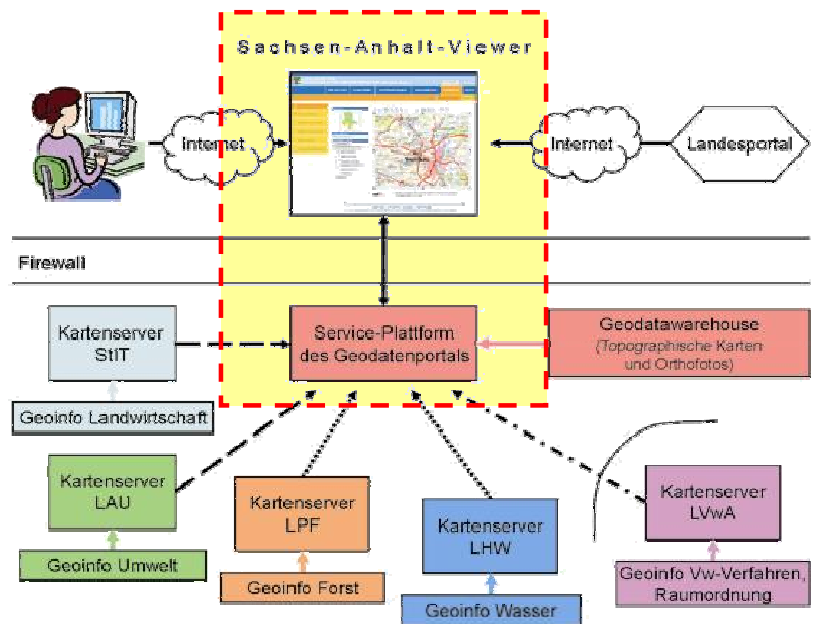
Sachsen-Anhalt-Viewer

Internet

Internet

Landesportal

Firewall

Kartenserver StIT

Service-Plattform des Geodatenportals

Geodatawarehouse (Topographische Karten und Orthofotos)

Geoinfo Landwirtschaft

Kartenserver LAU

Kartenserver LPF

Kartenserver LHW

Kartenserver LVwA

Geoinfo Umwelt

Geoinfo Forst

Geoinfo Wasser

Geoinfo Vw-Verfahren, Raumordnung